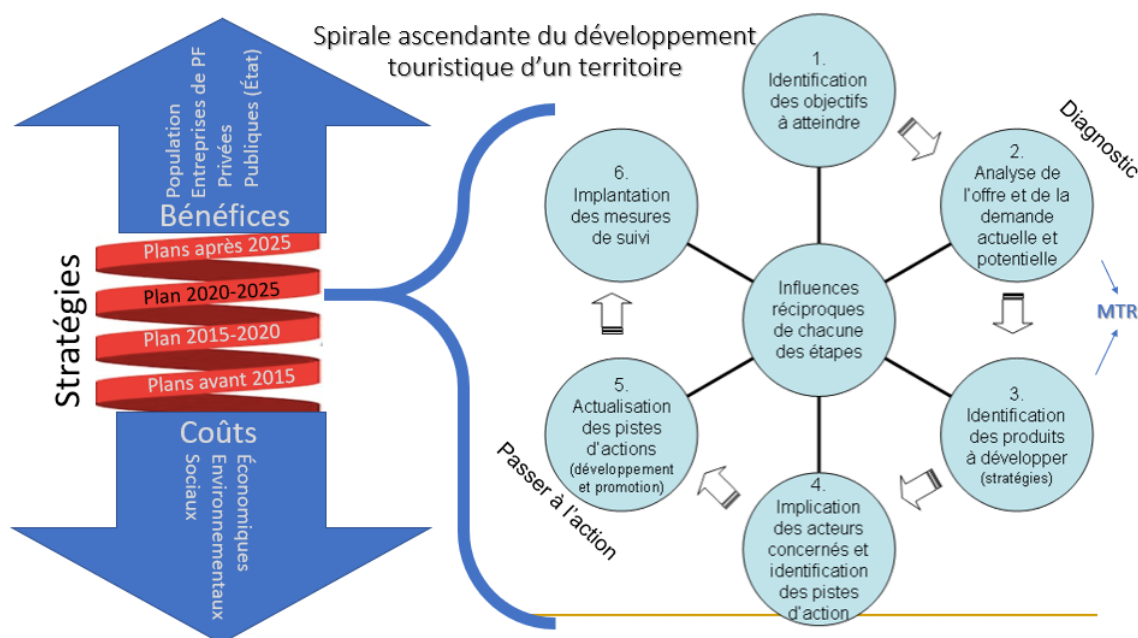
Spirale ascendante du développement touristique d'un territoire

Population
Entreprises de PF
Privées
Publiques (État)

Bénéfices

Plans après 2025
Plan 2020-2025
Plan 2015-2020
Plans avant 2015

Stratégies

Coûts

Économiques
Environnementaux
Sociaux

1.
Identification des objectifs à atteindre

Diagnostic

2.
Analyse de l'offre et de la demande actuelle et potentielle

MTR

3.
Identification des produits à développer
(stratégies)

4.
Implication des acteurs concernés et identification des pistes d'action

5.
Actualisation des pistes d'actions
(développement et promotion)

Passer à l'action

6.
Implantation des mesures de suivi

Influences réciproques de chacune des étapes